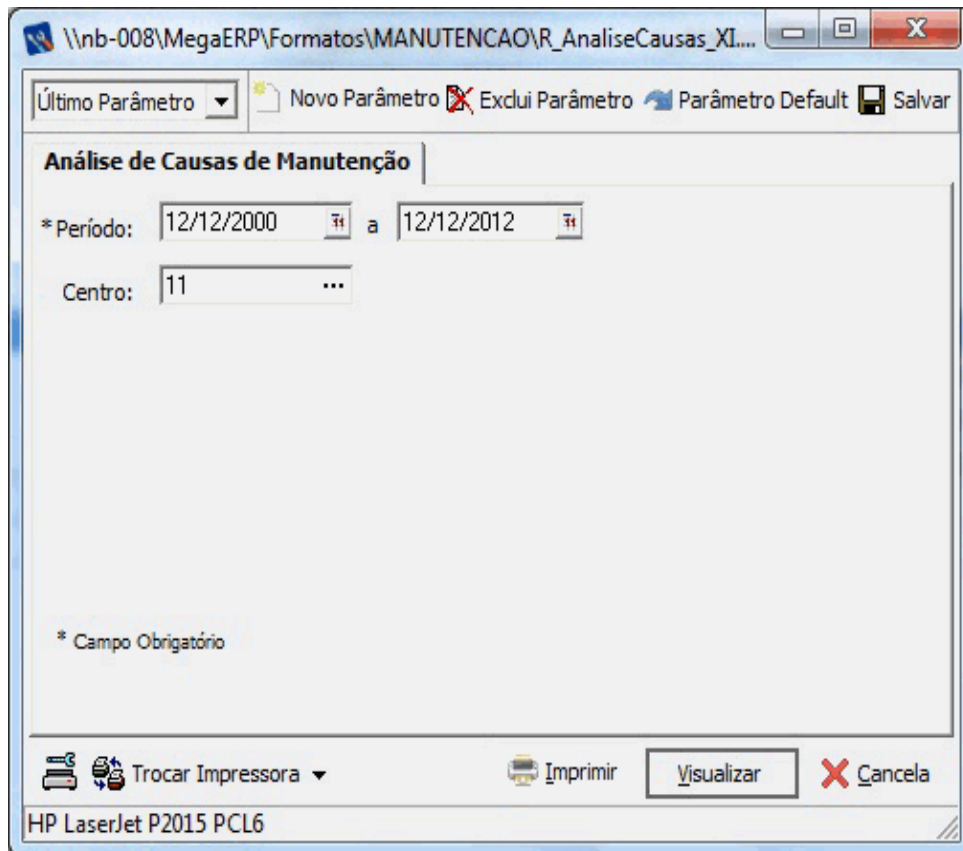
\\nb-008\MegaERP\Formatos\MANUTENCAO\R_AnaliseCausas_XI....

Último Parâmetro
Novo Parâmetro
Exclui Parâmetro
Parâmetro Default
Salvar

Análise de Causas de Manutenção

* Período: 12/12/2000 a 12/12/2012

Centro: 11 ...

* Campo Obrigatório

Trocar Impressora
Imprimir
Visualizar
Cancela

HP LaserJet P2015 PCL6